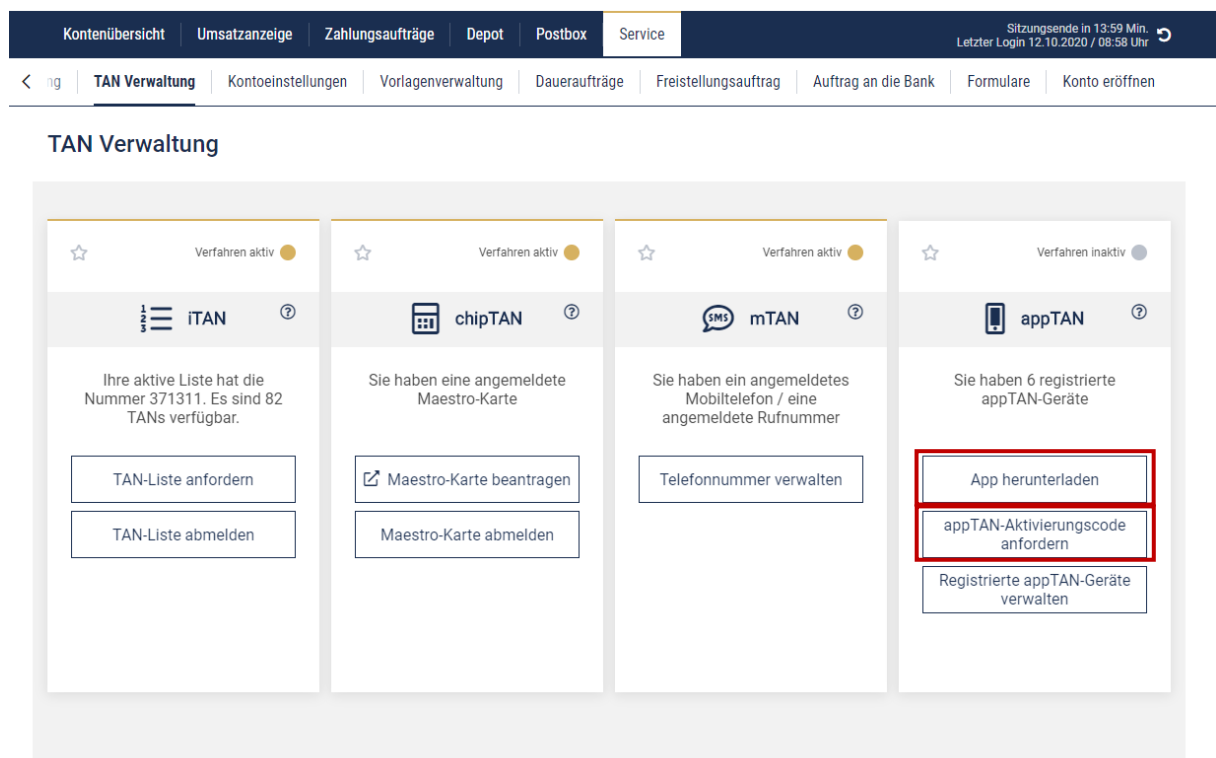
Kontenübersicht | Umsatzanzeige | Zahlungsaufträge | Depot | Postbox | Service

Sitzungsende in 13:59 Min.
Letzter Login 12.10.2020 / 08:58 Uhr

ng | TAN Verwaltung | Kontoeinstellungen | Vorlagenverwaltung | Daueraufträge | Freistellungsauftrag | Auftrag an die Bank | Formulare | Konto eröffnen

TAN Verwaltung

Verfahren aktiv

iTAN

Ihre aktive Liste hat die Nummer 371311. Es sind 82 TANs verfügbar.

TAN-Liste anfordern

TAN-Liste abmelden

Verfahren aktiv

chipTAN

Sie haben eine angemeldete Maestro-Karte

Maestro-Karte beantragen

Maestro-Karte abmelden

Verfahren aktiv

SMS mTAN

Sie haben ein angemeldetes Mobiltelefon / eine angemeldete Rufnummer

Telefonnummer verwalten

Verfahren inaktiv

appTAN

Sie haben 6 registrierte appTAN-Geräte

App herunterladen

appTAN-Aktivierungscode anfordern

Registrierte appTAN-Geräte verwalten